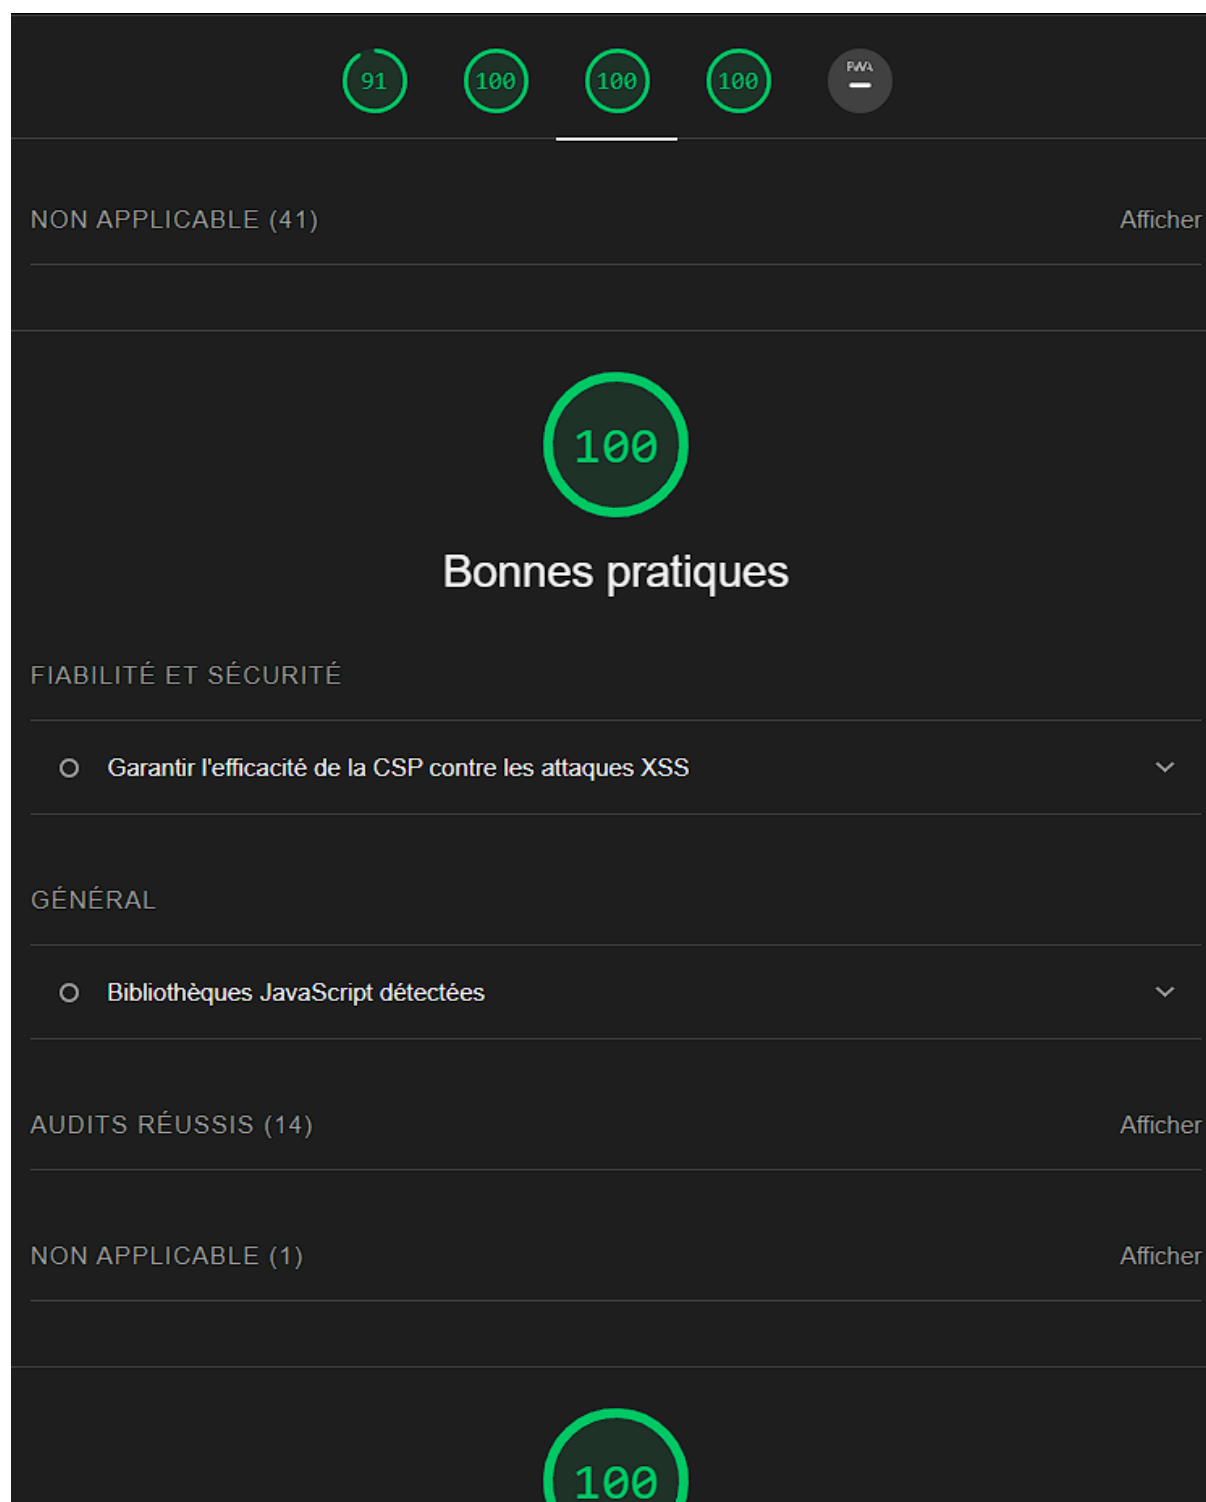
91 100 100 100 PWA —

NON APPLICABLE (41) Afficher

100

Bonnes pratiques

FIABILITÉ ET SÉCURITÉ

Garantir l'efficacité de la CSP contre les attaques XSS

GÉNÉRAL

Bibliothèques JavaScript détectées

AUDITS RÉUSSIS (14) Afficher

NON APPLICABLE (1) Afficher

100